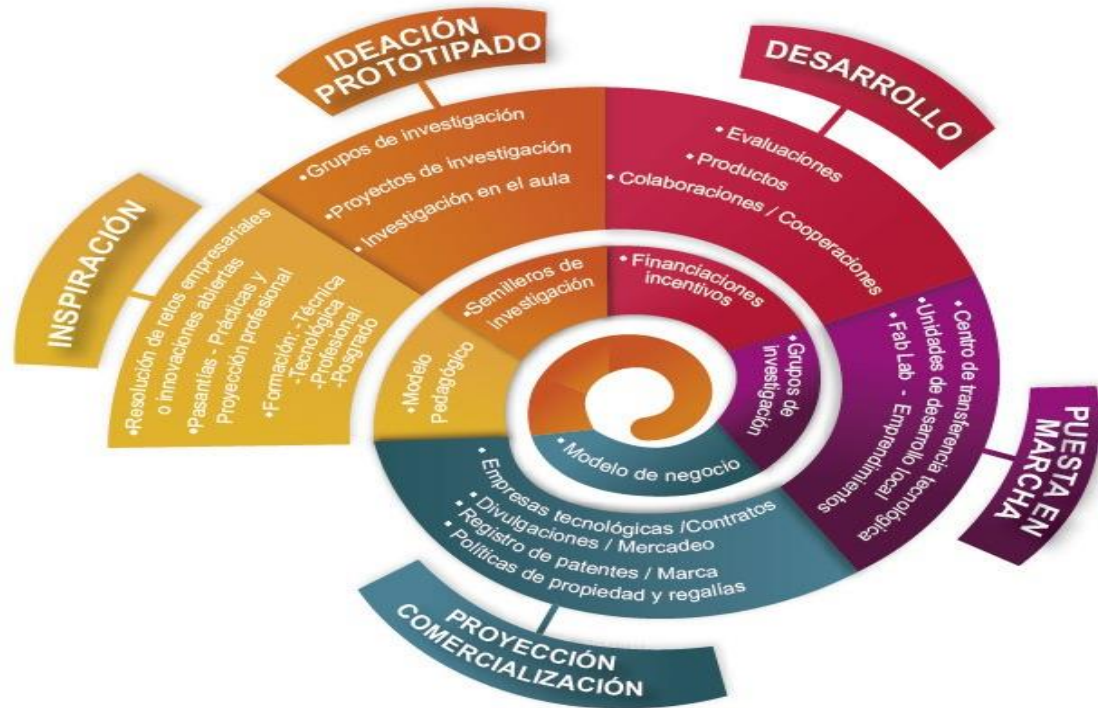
IDEACIÓN PROTOTIPADO

DESARROLLO

INSPIRACIÓN

PUESTA EN MARCHA

PROYECCIÓN COMERCIALIZACIÓN

•Grupos de investigación
•Proyectos de investigación
•Investigación en el aula

•Evaluaciones
•Productos
•Colaboraciones / Cooperaciones

•Resolución de retos empresariales o innovaciones abiertas
•Pasantías - Prácticas y Proyección profesional
•Formación: -Técnica -Tecnológica -Profesional -Posgrado

•Semilleros de investigación

•Financiaciones incentivos

•Modelo Pedagógico

•Grupos de investigación

•Centro de transferencia tecnológica
•Unidades de desarrollo local
•Fab Lab - Emprendimientos

•Modelo de negocio

•Empresas tecnológicas /Contratos
•Divulgaciones / Mercadeo
•Registro de patentes / Marca
•Políticas de propiedad y regalías